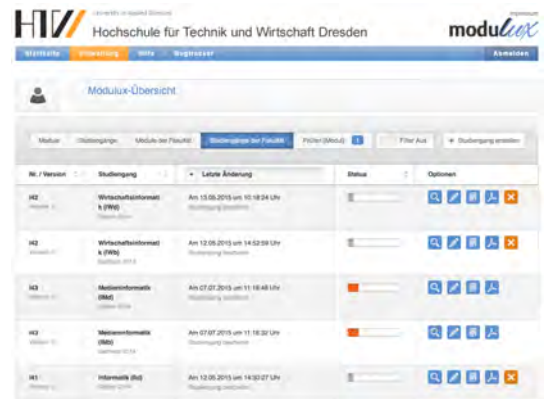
HTW University of Applied Sciences

Hochschule für Technik und Wirtschaft Dresden

modulux

Impressum

Startseite Verwaltung Hilfe Begleitcenter

Abmelden

Modulux-Übersicht

Module Studiengänge Module der Fakultät Studiengänge der Fakultät Prüfen (Modul) 1 Filter Aus + Studiengang erstellen

| Nr. / Version | Studiengang | Letzte Änderung | Status | Optionen |
|---|---|---|---|---|
| I42 Version 1 | Wirtschaftsinformatik (IWd) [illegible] | Am 13.05.2015 um 10:18:24 Uhr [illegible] | | |
| I42 Version 1 | Wirtschaftsinformatik (IWb) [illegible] | Am 12.05.2015 um 14:52:59 Uhr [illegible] | | |
| I43 Version 1 | Medieninformatik (IMd) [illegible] | Am 07.07.2015 um 11:18:48 Uhr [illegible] | | |
| I43 Version 1 | Medieninformatik (IMb) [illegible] | Am 07.07.2015 um 11:18:32 Uhr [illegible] | | |
| I41 Version 1 | Informatik (Id) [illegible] | Am 12.05.2015 um 14:50:27 Uhr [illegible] | | |